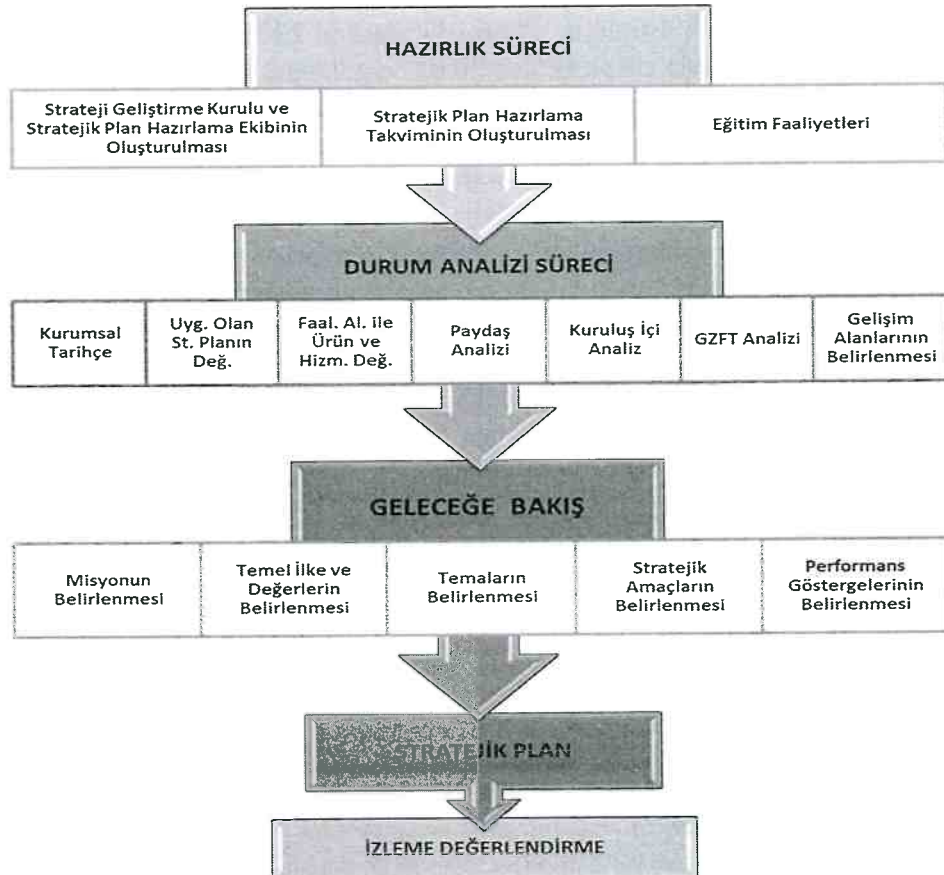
HAZIRLIK SÜRECİ

Strateji Geliştirme Kurulu ve Stratejik Plan Hazırlama Ekibinin Oluşturulması

Stratejik Plan Hazırlama Takviminin Oluşturulması

Eğitim Faaliyetleri

DURUM ANALİZİ SÜRECİ

Kurumsal Tarihçe

Uyg. Olan St. Planın Değ.

Faal. Al. ile Ürün ve Hizm. Değ.

Paydaş Analizi

Kuruluş İçi Analiz

GZFT Analizi

Gelişim Alanlarının Belirlenmesi

GELECEĞE BAKIŞ

Misyonun Belirlenmesi

Temel İlke ve Değerlerin Belirlenmesi

Temaların Belirlenmesi

Stratejik Amaçların Belirlenmesi

Performans Göstergelerinin Belirlenmesi

STRATEJİK PLAN

İZLEME DEĞERLENDİRME